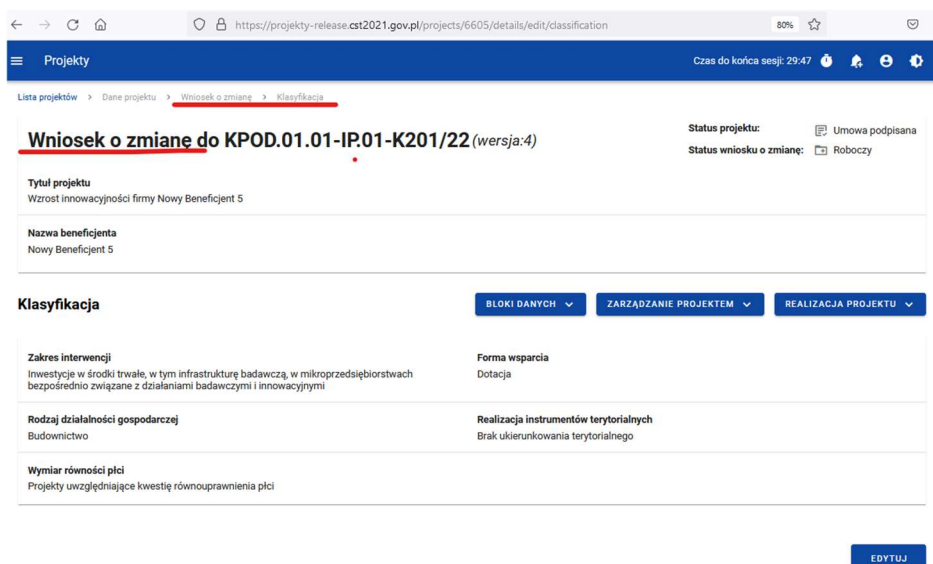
https://projekty-release.cst2021.gov.pl/projects/6605/details/edit/classification

80%

Projekty

Czas do końca sesji: 29:47

Lista projektów > Dane projektu > Wniosek o zmianę > Klasyfikacja

Wniosek o zmianę do KPOD.01.01-IP.01-K201/22 (wersja:4)

Status projektu: Umowa podpisana
Status wniosku o zmianę: Roboczy

Tytuł projektu
Wzrost innowacyjności firmy Nowy Beneficjent 5

Nazwa beneficjenta
Nowy Beneficjent 5

Klasyfikacja

BLOKI DANYCH

ZARZĄDZANIE PROJEKTEM

REALIZACJA PROJEKTU

Zakres interwencji
Inwestycje w środki trwałe, w tym infrastrukturę badawczą, w mikroprzedsiębiorstwach bezpośrednio związane z działaniami badawczymi i innowacyjnymi

Forma wsparcia
Dotacja

Rodzaj działalności gospodarczej
Budownictwo

Realizacja instrumentów terytorialnych
Brak ukierunkowania terytorialnego

Wymiar równości płci
Projekty uwzględniające kwestię równouprawnienia płci

EDYTUJ